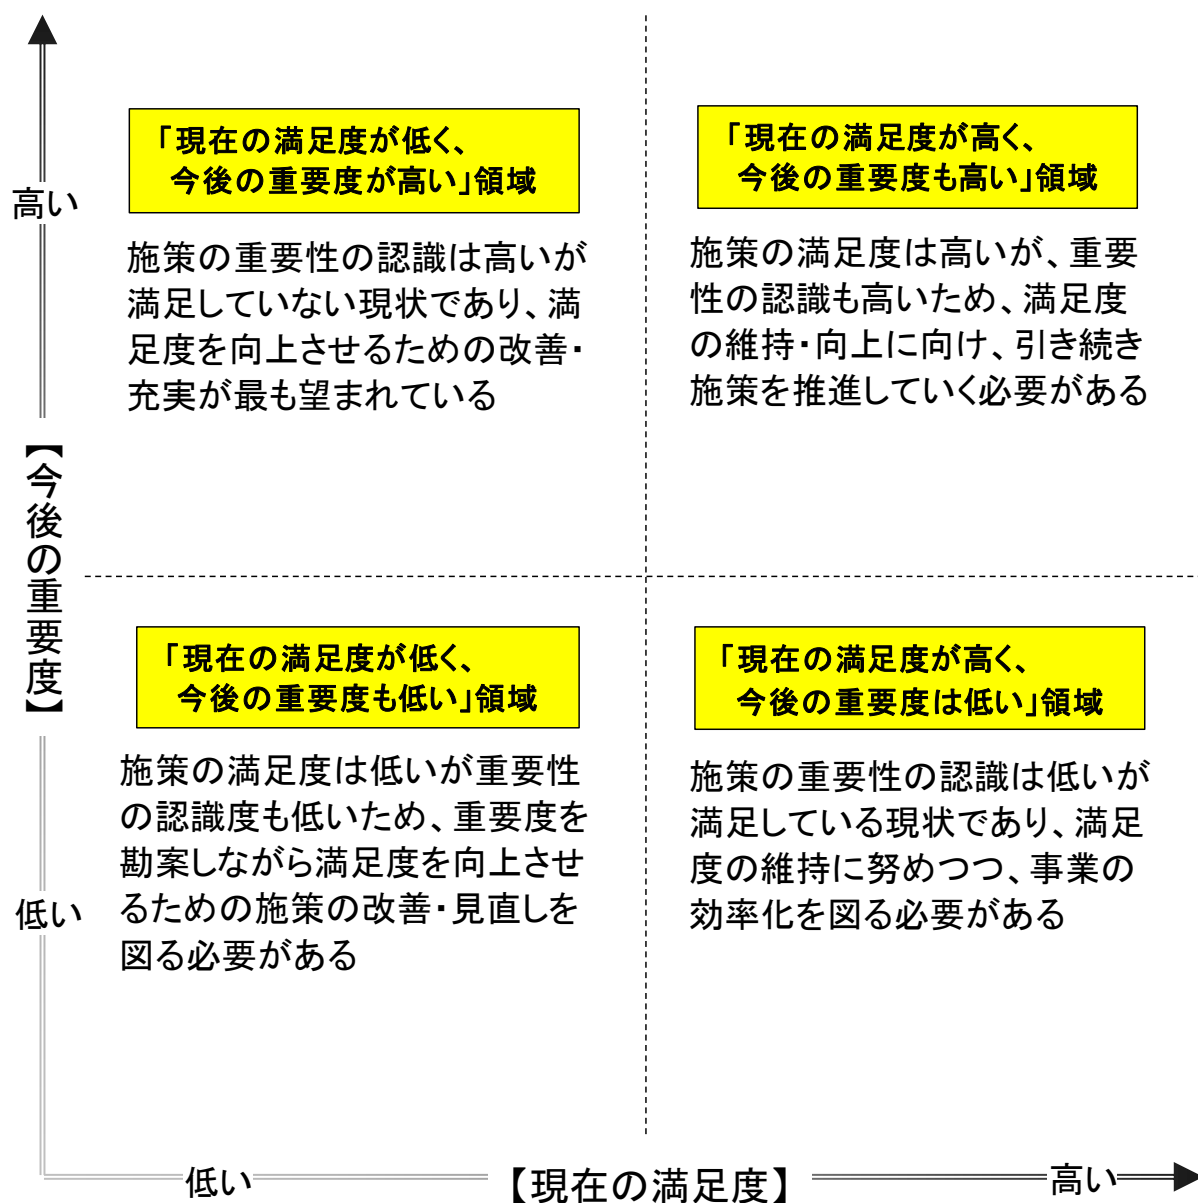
高い

「現在の満足度が低く、今後の重要度が高い」領域

施策の重要性の認識は高いが満足していない現状であり、満足度を向上させるための改善・充実が最も望まれている

「現在の満足度が高く、今後の重要度も高い」領域

施策の満足度は高いが、重要性の認識も高いため、満足度の維持・向上に向け、引き続き施策を推進していく必要がある

【今後の重要度】

「現在の満足度が低く、今後の重要度も低い」領域

施策の満足度は低いが重要性の認識度も低いため、重要度を勘案しながら満足度を向上させるための施策の改善・見直しを図る必要がある

「現在の満足度が高く、今後の重要度は低い」領域

施策の重要性の認識は低いが満足している現状であり、満足度の維持に努めつつ、事業の効率化を図る必要がある

低い

低い

【現在の満足度】

高い